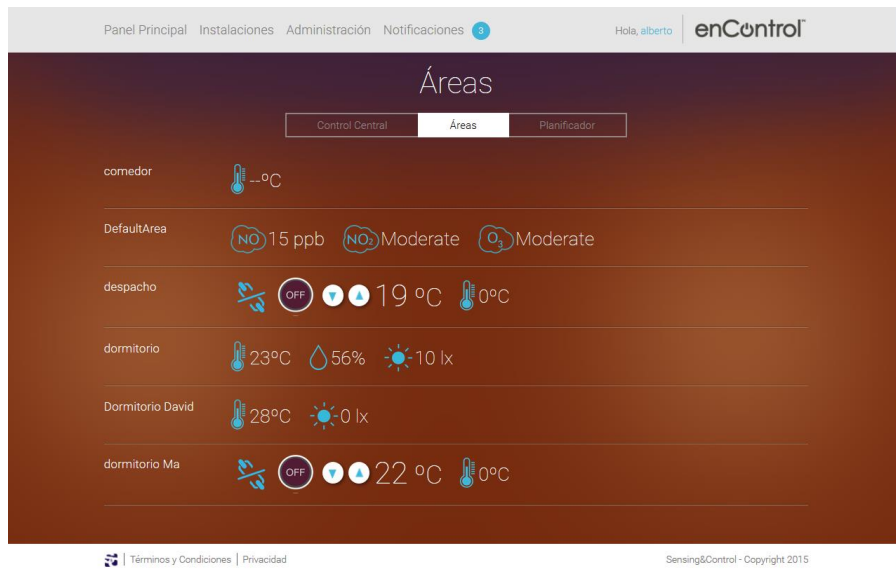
Panel Principal Instalaciones Administración Notificaciones 3

Hola, alberto enControl™

Áreas

Control Central Áreas Planificador

comedor --ºC

DefaultArea NO 15 ppb $NO_2$ Moderate $O_3$ Moderate

despacho OFF 19 ºC 0ºC

dormitorio 23ºC 56% 10 lx

Dormitorio David 28ºC 0 lx

dormitorio Ma OFF 22 ºC 0ºC

Términos y Condiciones | Privacidad

Sensing&Control - Copyright 2015